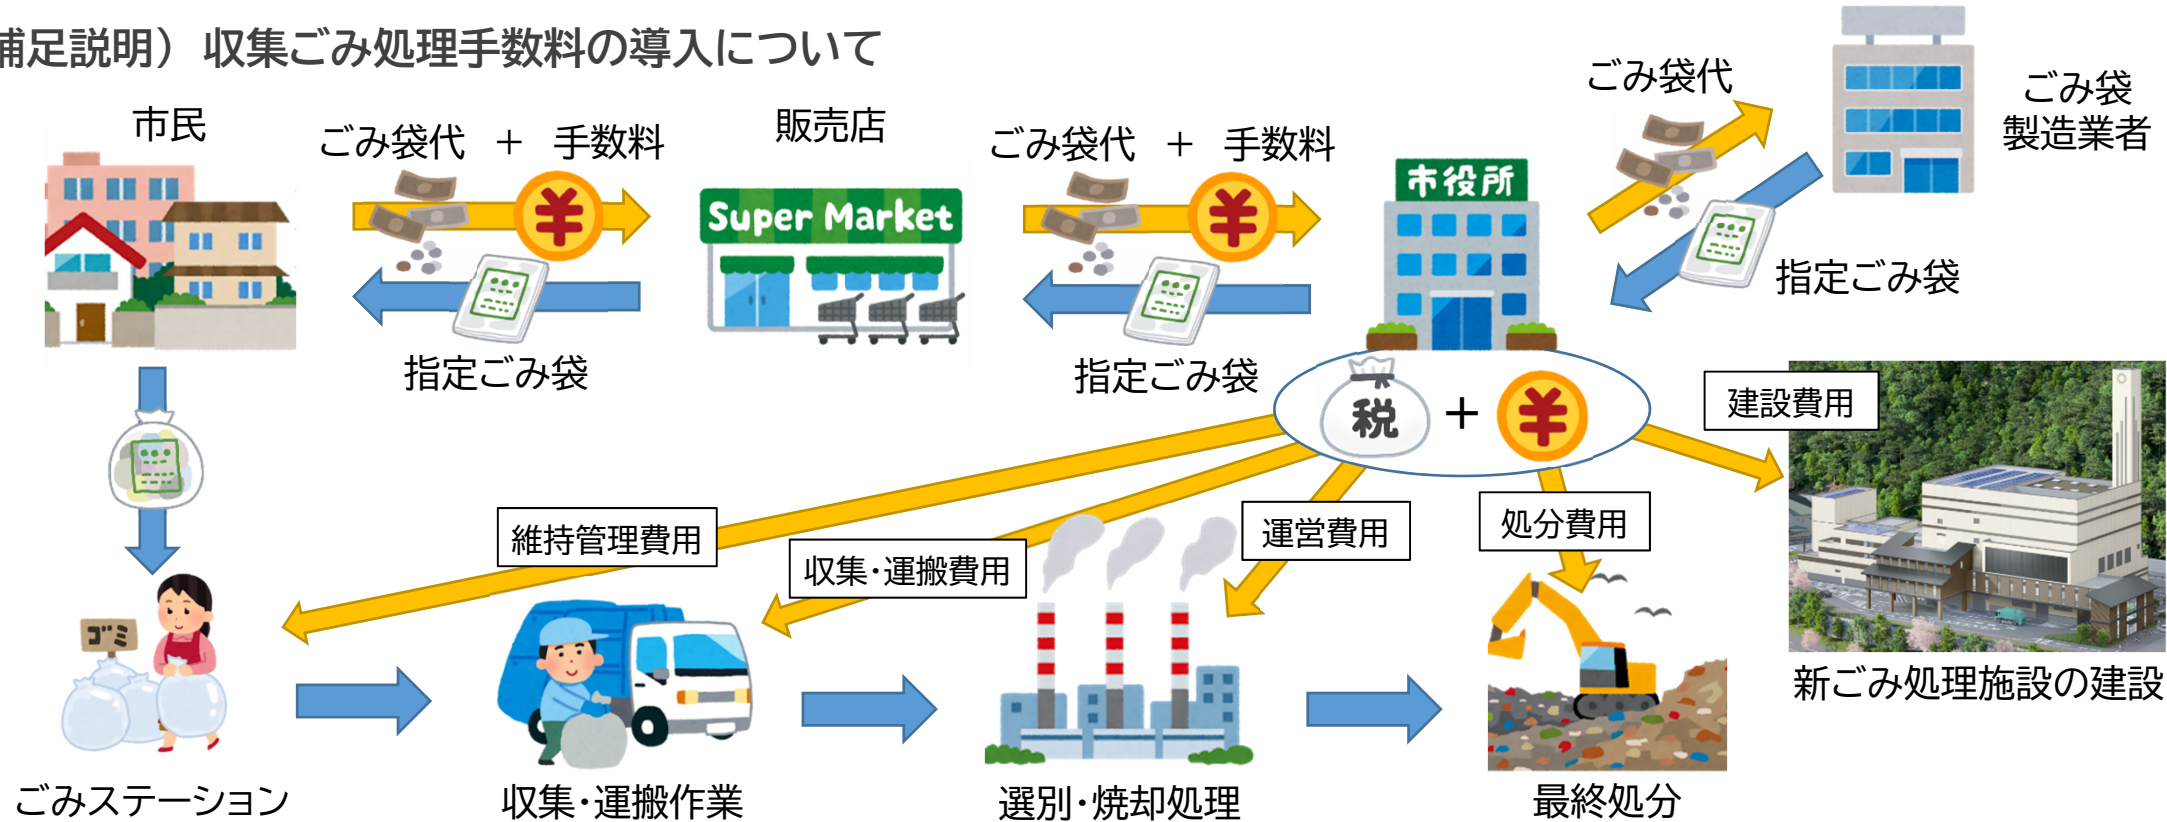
補足説明）収集ごみ処理手数料の導入について

市民

ごみ袋代 ＋ 手数料

販売店

Super Market

ごみ袋代 ＋ 手数料

ごみ袋代

ごみ袋製造業者

市役所

指定ごみ袋

指定ごみ袋

指定ごみ袋

税 ＋ ￥

建設費用

維持管理費用

収集・運搬費用

運営費用

処分費用

ゴミ

新ごみ処理施設の建設

ごみステーション

収集・運搬作業

選別・焼却処理

最終処分